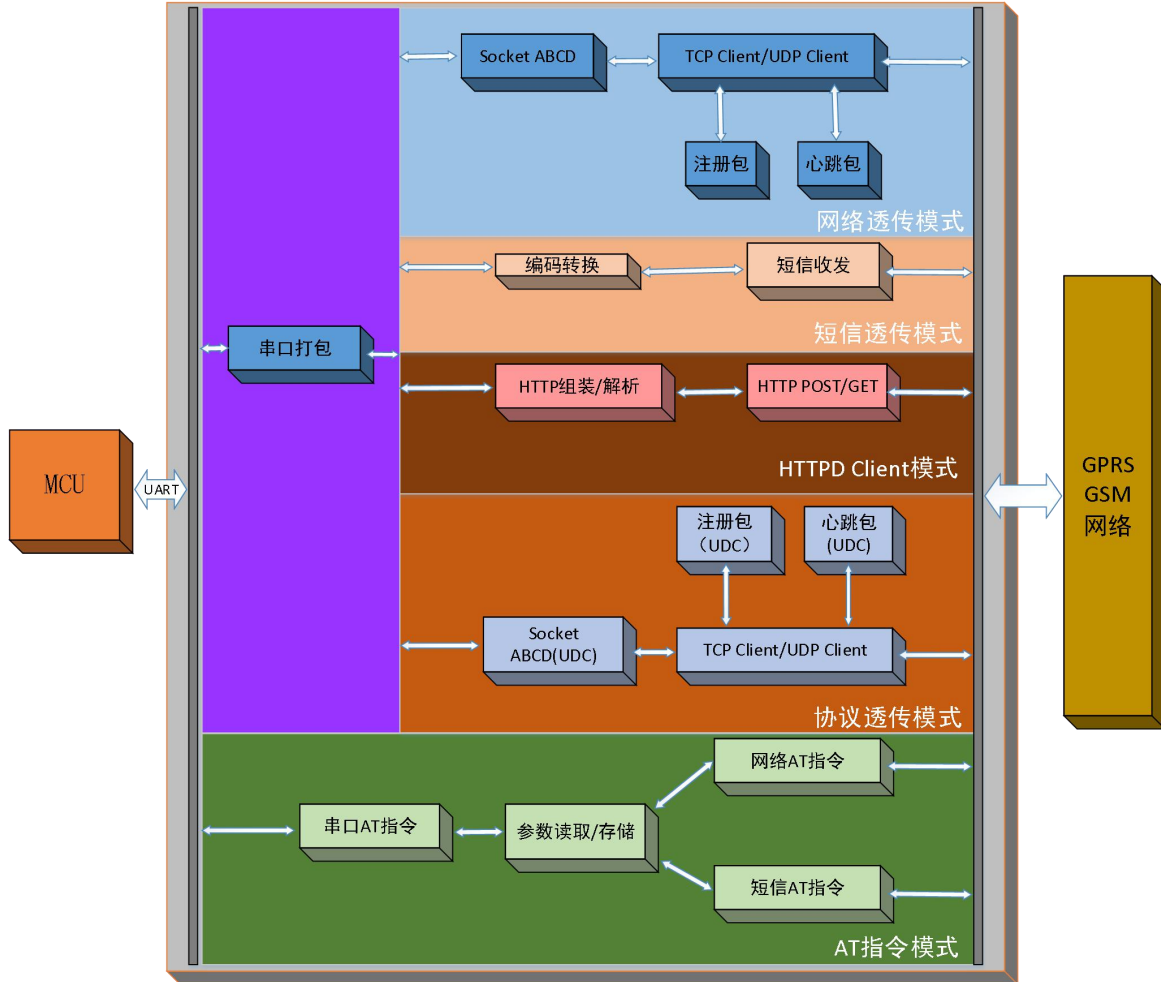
Socket ABCD
TCP Client/UDP Client
注册包
心跳包
网络透传模式

编码转换
短信收发
短信透传模式

串口打包

HTTP组装/解析
HTTP POST/GET
HTTPD Client模式

MCU
UART

GPRS
GSM
网络

注册包
（UDC）
心跳包
(UDC)
Socket
ABCD(UDC)
TCP Client/UDP Client
协议透传模式

网络AT指令
串口AT指令
参数读取/存储
短信AT指令
AT指令模式